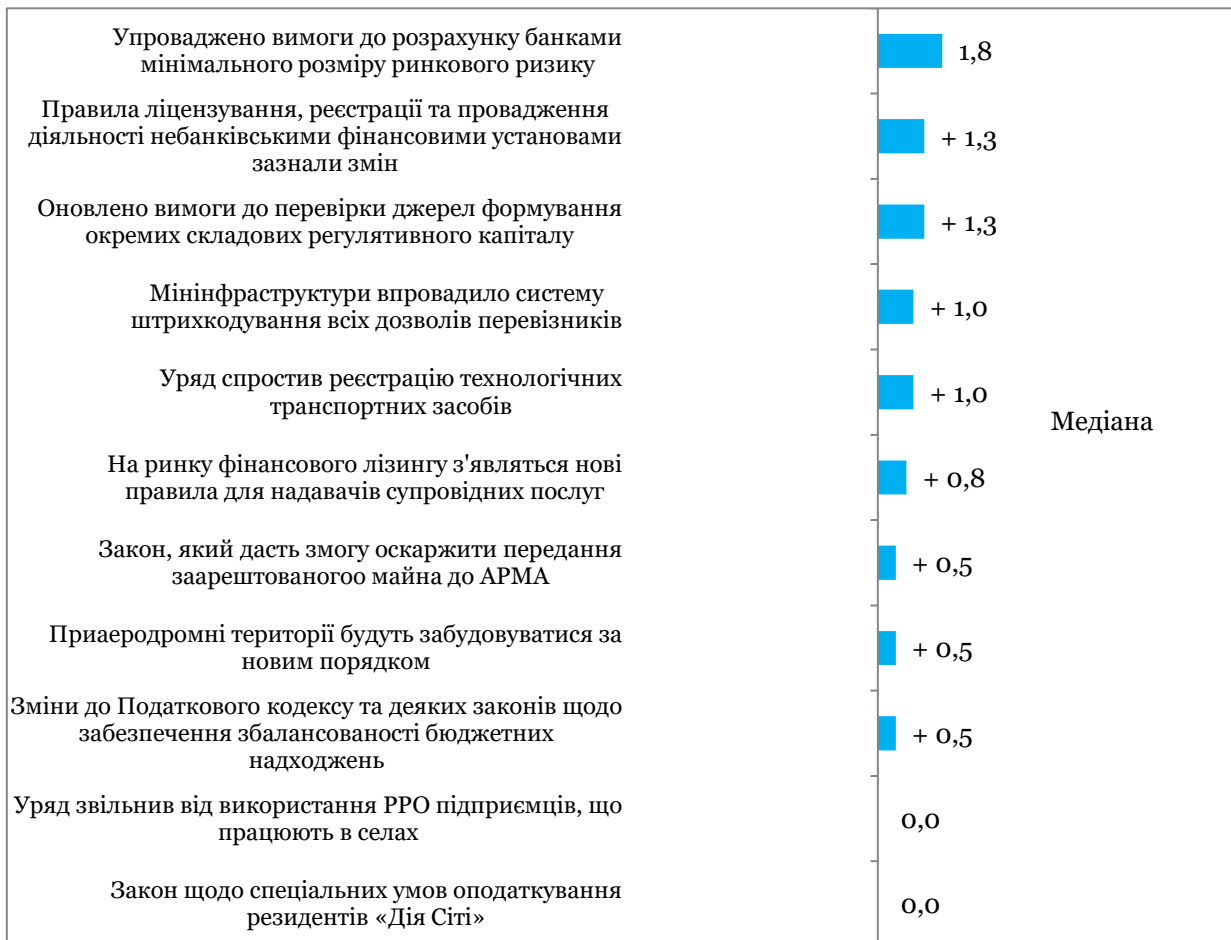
Упроваджено вимоги до розрахунку банками мінімального розміру ринкового ризику
1,8

Правила ліцензування, реєстрації та провадження діяльності небанківськими фінансовими установами зазнали змін
+ 1,3

Оновлено вимоги до перевірки джерел формування окремих складових регулятивного капіталу
+ 1,3

Мінінфраструктури впровадило систему штрихкодування всіх дозволів перевізників
+ 1,0

Уряд спростив реєстрацію технологічних транспортних засобів
+ 1,0

Медіана

На ринку фінансового лізингу з'являться нові правила для надавачів супровідних послуг
+ 0,8

Закон, який дасть змогу оскаржити передання заарештованогоо майна до АРМА
+ 0,5

Приаеродромні території будуть забудовуватися за новим порядком
+ 0,5

Зміни до Податкового кодексу та деяких законів щодо забезпечення збалансованості бюджетних надходжень
+ 0,5

Уряд звільнив від використання РРО підприємців, що працюють в селах
0,0

Закон щодо спеціальних умов оподаткування резидентів «Дія Сіті»
0,0